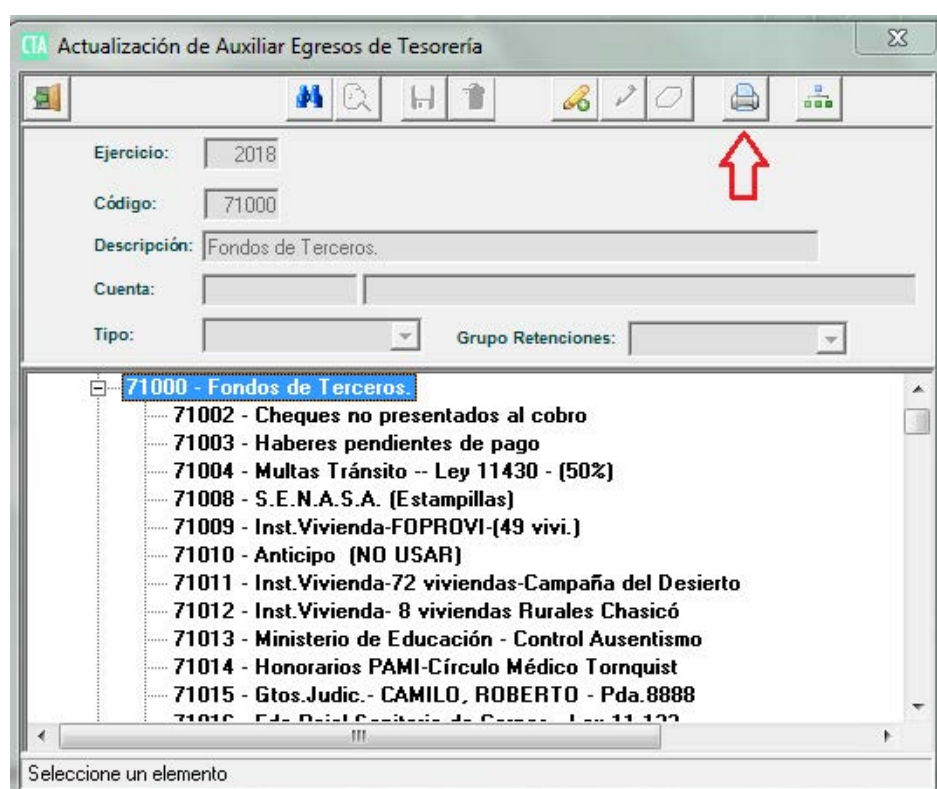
CTA Actualización de Auxiliar Egresos de Tesorería

Ejercicio: 2018

Código: 71000

Descripción: Fondos de Terceros.

Cuenta:

Tipo:

Grupo Retenciones:

71000 - Fondos de Terceros.
71002 - Cheques no presentados al cobro
71003 - Haberes pendientes de pago
71004 - Multas Tránsito -- Ley 11430 - (50%)
71008 - S.E.N.A.S.A. (Estampillas)
71009 - Inst.Vivienda-FOPROVI-(49 vivi.)
71010 - Anticipo (NO USAR)
71011 - Inst.Vivienda-72 viviendas-Campaña del Desierto
71012 - Inst.Vivienda- 8 viviendas Rurales Chasicó
71013 - Ministerio de Educación - Control Ausentismo
71014 - Honorarios PAMI-Círculo Médico Tornquist
71015 - Gtos.Judic.- CAMILO, ROBERTO - Pda.8888
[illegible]

Seleccione un elemento